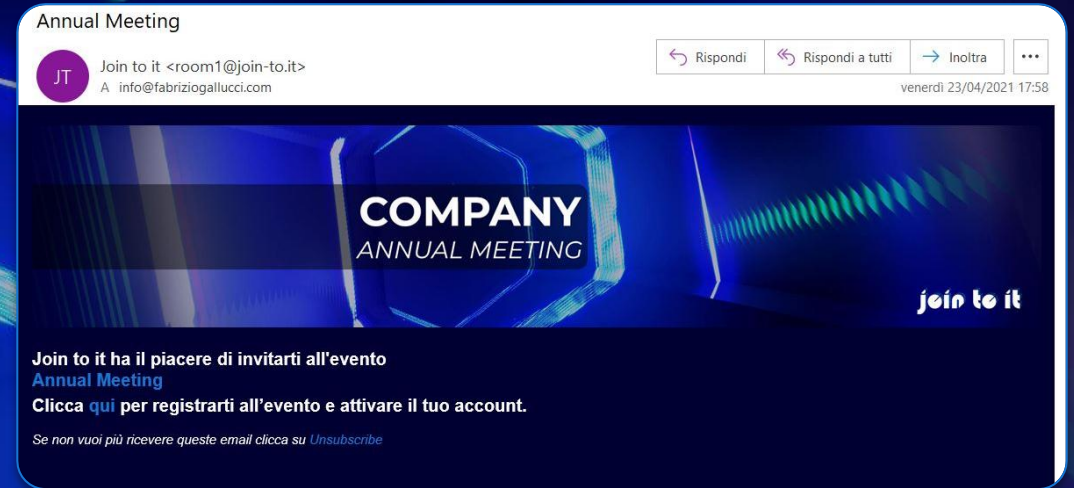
Annual Meeting

JT

Join to it <room1@join-to.it>
A info@fabriziogallucci.com

Rispondi | Rispondi a tutti | Inoltra | ...

venerdì 23/04/2021 17:58

COMPANY
ANNUAL MEETING

join to it

Join to it ha il piacere di invitarti all'evento
Annual Meeting
Clicca qui per registrarti all'evento e attivare il tuo account.

Se non vuoi più ricevere queste email clicca su Unsubscribe